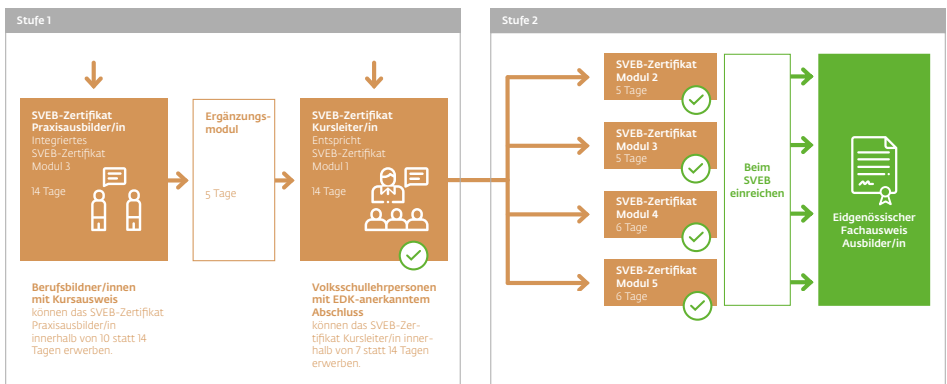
Stufe 1

SVEB-Zertifikat Praxisausbilder/in
Integriertes SVEB-Zertifikat Modul 3

14 Tage

Ergänzungsmodul

5 Tage

SVEB-Zertifikat Kursleiter/in
Entspricht SVEB-Zertifikat Modul 1

14 Tage

Berufsbildner/innen mit Kursausweis
können das SVEB-Zertifikat Praxisausbilder/in innerhalb von 10 statt 14 Tagen erwerben.

Volksschullehrpersonen mit EDK-anerkanntem Abschluss
können das SVEB-Zertifikat Kursleiter/in innerhalb von 7 statt 14 Tagen erwerben.

Stufe 2

SVEB-Zertifikat Modul 2
5 Tage

SVEB-Zertifikat Modul 3
5 Tage

SVEB-Zertifikat Modul 4
6 Tage

SVEB-Zertifikat Modul 5
6 Tage

Beim SVEB einreichen

Eidgenössischer Fachausweis Ausbilder/in